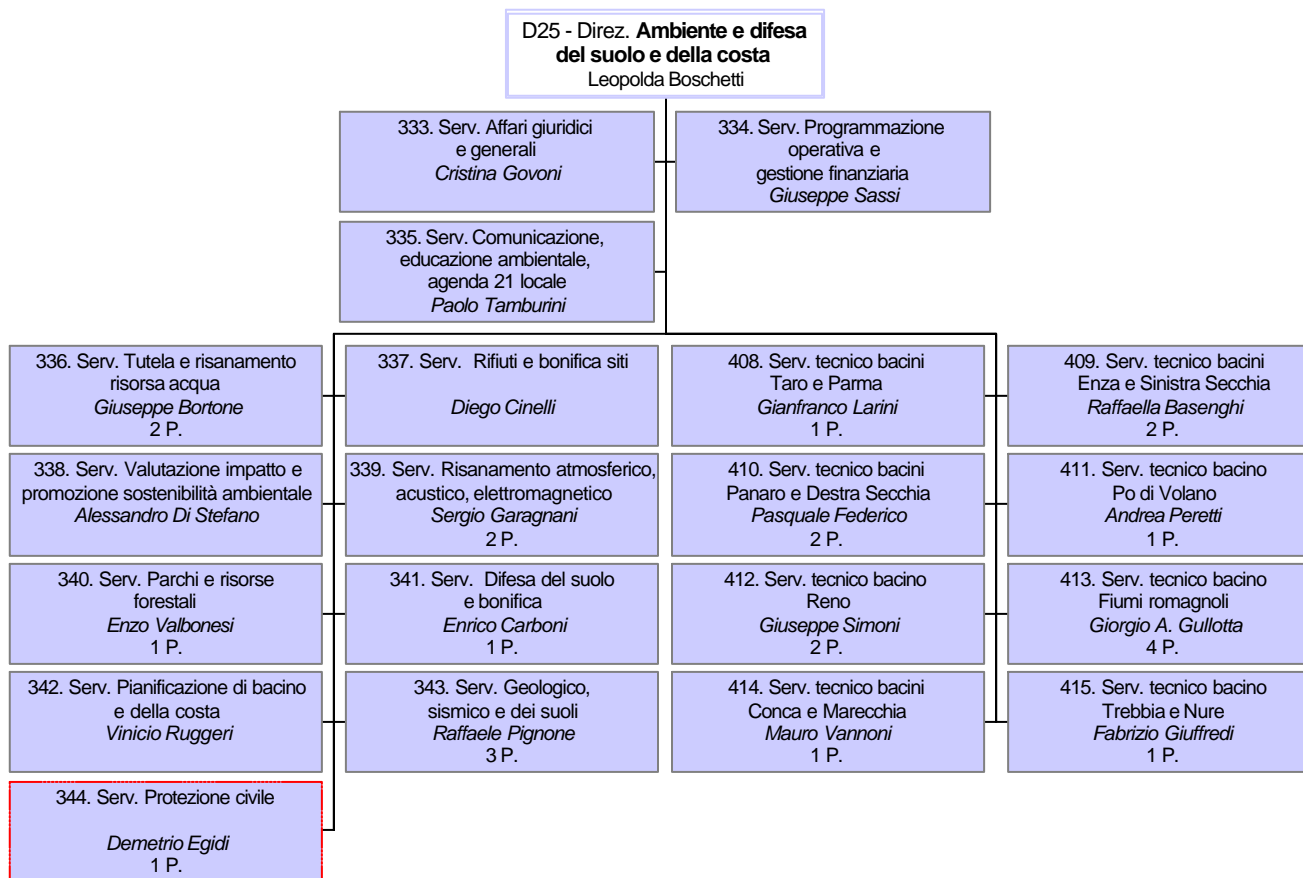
D25 - Direz. **Ambiente e difesa del suolo e della costa**
Leopolda Boschetti

333. Serv. Affari giuridici e generali
*Cristina Govoni*

334. Serv. Programmazione operativa e gestione finanziaria
*Giuseppe Sassi*

335. Serv. Comunicazione, educazione ambientale, agenda 21 locale
*Paolo Tamburini*

336. Serv. Tutela e risanamento risorsa acqua
*Giuseppe Bortone*
2 P.

338. Serv. Valutazione impatto e promozione sostenibilità ambientale
*Alessandro Di Stefano*

340. Serv. Parchi e risorse forestali
*Enzo Valbonesi*
1 P.

342. Serv. Pianificazione di bacino e della costa
*Vinicio Ruggeri*

344. Serv. Protezione civile
*Demetrio Egidi*
1 P.

337. Serv. Rifiuti e bonifica siti
*Diego Cinelli*

339. Serv. Risanamento atmosferico, acustico, elettromagnetico
*Sergio Garagnani*
2 P.

341. Serv. Difesa del suolo e bonifica
*Enrico Carboni*
1 P.

343. Serv. Geologico, sismico e dei suoli
*Raffaele Pignone*
3 P.

408. Serv. tecnico bacini Taro e Parma
*Gianfranco Larini*
1 P.

410. Serv. tecnico bacini Panaro e Destra Secchia
*Pasquale Federico*
2 P.

412. Serv. tecnico bacino Reno
*Giuseppe Simoni*
2 P.

414. Serv. tecnico bacini Conca e Marecchia
*Mauro Vannoni*
1 P.

409. Serv. tecnico bacini Enza e Sinistra Secchia
*Raffaella Basenghi*
2 P.

411. Serv. tecnico bacino Po di Volano
*Andrea Peretti*
1 P.

413. Serv. tecnico bacino Fiumi romagnoli
*Giorgio A. Gullotta*
4 P.

415. Serv. tecnico bacino Trebbia e Nure
*Fabrizio Giuffredi*
1 P.